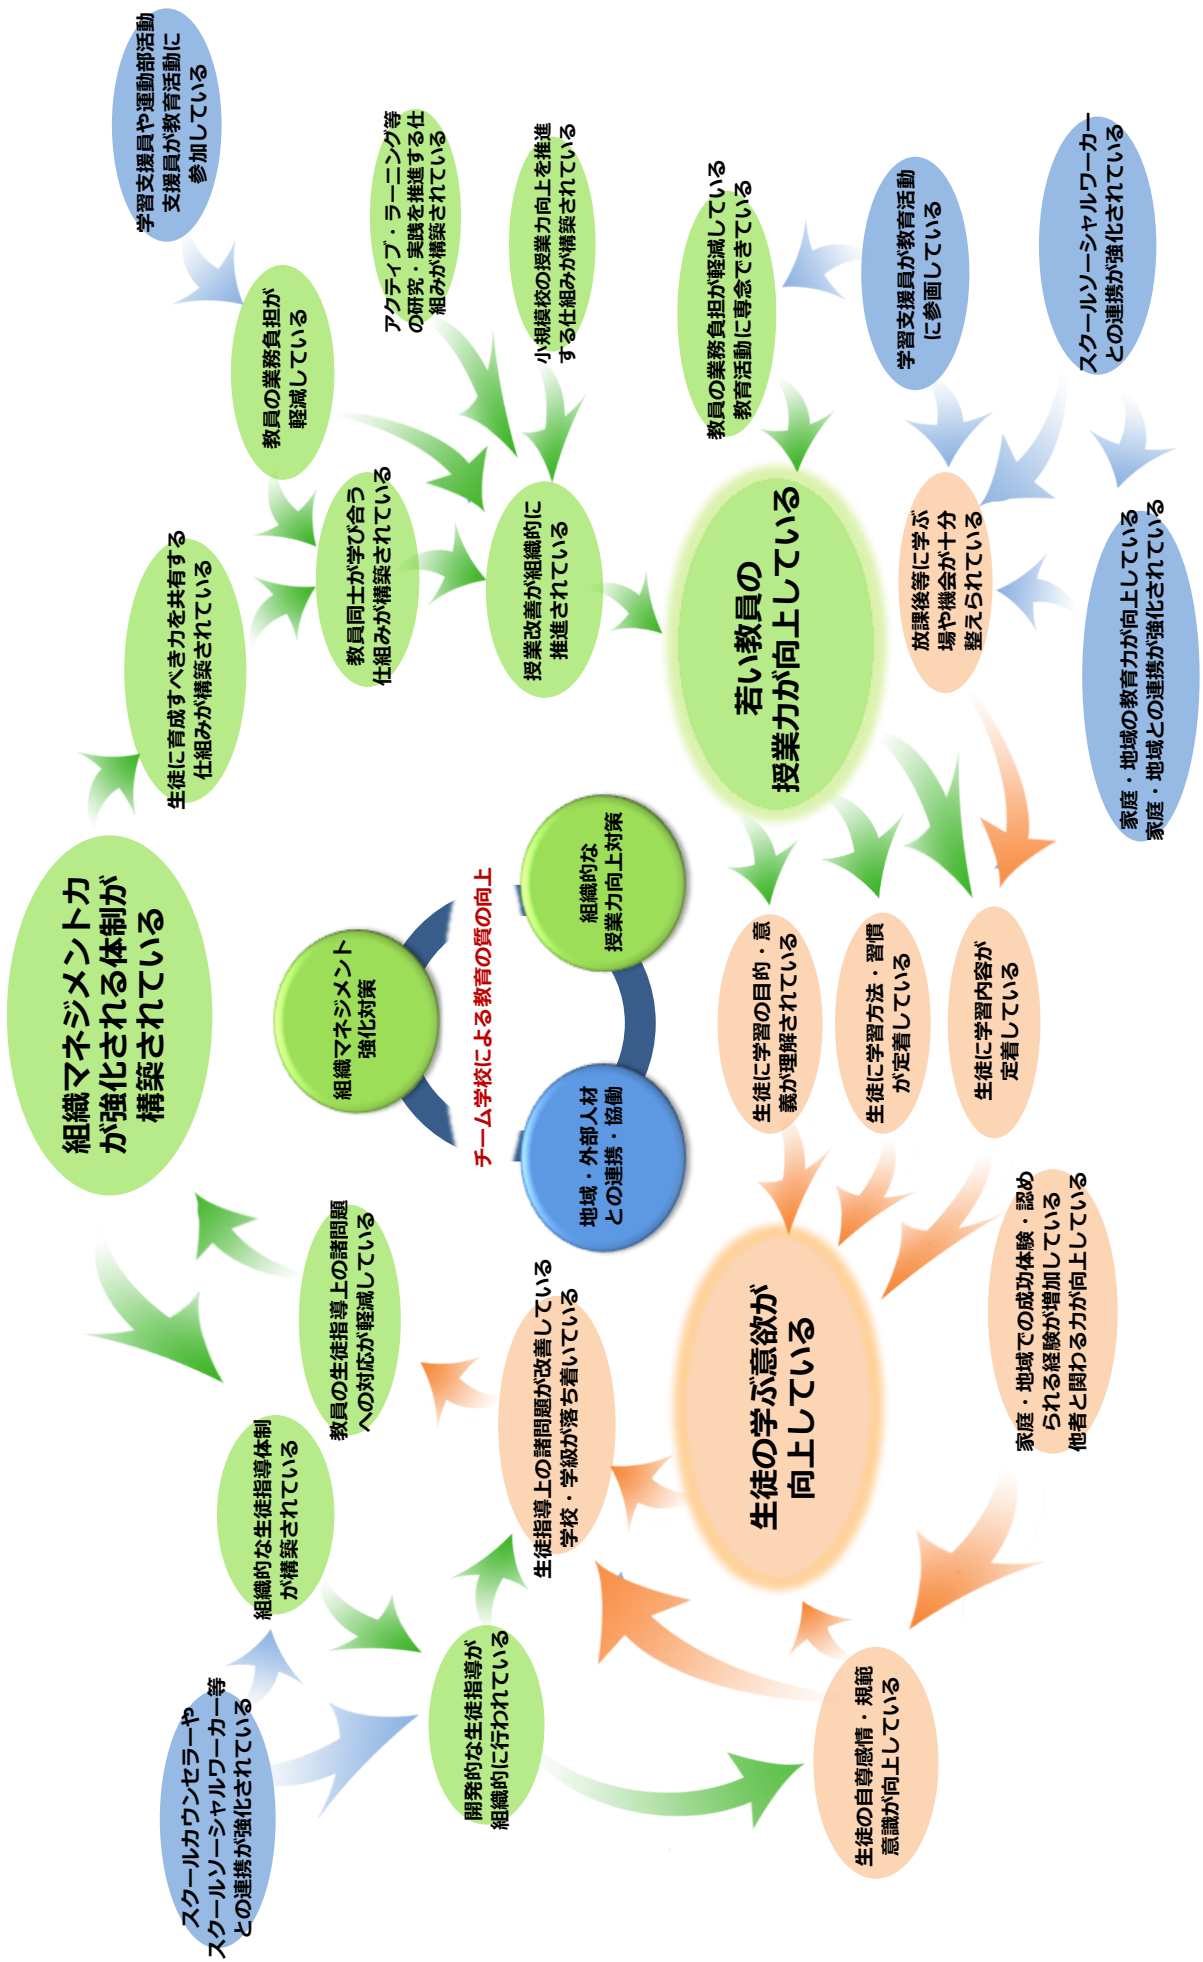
組織マネジメント力が強化される体制が構築されている

学習支援員や運動部活動支援員が教育活動に参加している

教員の業務負担が軽減している

生徒に育成すべき力を共有する仕組みが構築されている

教員同士が学び合う仕組みが構築されている

アクティブ・ラーニング等の研究・実践を推進する仕組みが構築されている

小規模校の授業力向上を推進する仕組みが構築されている

授業改善が組織的に推進されている

教員の業務負担が軽減している教育活動に専念できている

学習支援員が教育活動に参画している

スクールソーシャルワーカーとの連携が強化されている

若い教員の授業力が向上している

放課後等に学ぶ場や機会が十分整えられている

家庭・地域の教育力が向上している家庭・地域との連携が強化されている

組織マネジメント強化対策

組織的な授業力向上対策

地域・外部人材との連携・協働

チーム学校による教育の質の向上

生徒に学習の目的・意義が理解されている

生徒に学習方法・習慣が定着している

生徒に学習内容が定着している

生徒の学ぶ意欲が向上している

家庭・地域での成功体験・認められる経験が増加している他者と関わる力が向上している

教員の生徒指導上の諸問題への対応が軽減している

生徒指導上の諸問題が改善している学校・学級が落ち着いている

組織的な生徒指導体制が構築されている

開発的な生徒指導が組織的に行われている

スクールカウンセラーやスクールソーシャルワーカー等との連携が強化されている

生徒の自尊感情・規範意識が向上している